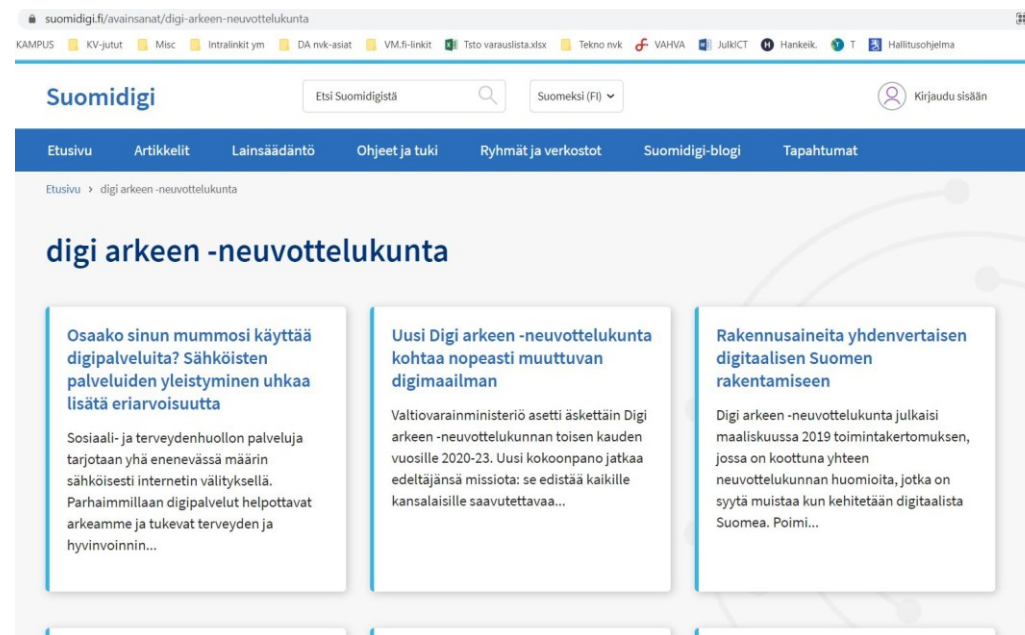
suomidigi.fi/avainsanat/digi-arkeen-neuvottelukunta

KAMPUS KV-jutut Misc Intralinkit ym DA nvk-asiat VM.fi-linkit Tsto varauslista.xlsx Tekno nvk VAHVA JulkICT Hankeik. T Hallitusohjelma

Suomidigi

Etsi Suomidigistä

Suomeksi (FI)

Kirjaudu sisään

Etusivu Artikkelit Lainsäädäntö Ohjeet ja tuki Ryhmät ja verkostot Suomidigi-blogi Tapahtumat

Etusivu > digi arkeen -neuvottelukunta

digi arkeen -neuvottelukunta

Osaako sinun mummosi käyttää digipalveluita? Sähköisten palveluiden yleistyminen uhkaa lisätä eriarvoisuutta

Sosiaali- ja terveydenhuollon palveluja tarjotaan yhä enenevässä määrin sähköisesti internetin välityksellä. Parhaimmillaan digipalvelut helpottavat arkeamme ja tukevat terveyden ja hyvinvoinnin...

Uusi Digi arkeen -neuvottelukunta kohtaa nopeasti muuttuvan digimaailman

Valtiovarainministeriö asetti äskettäin Digi arkeen -neuvottelukunnan toisen kauden vuosille 2020-23. Uusi kokoonpano jatkaa edeltäjänsä missiota: se edistää kaikille kansalaisille saavutettavaa...

Rakennusaineita yhdenvertaisen digitaalisen Suomen rakentamiseen

Digi arkeen -neuvottelukunta julkaisi maaliskuussa 2019 toimintakertomuksen, jossa on koottuna yhteen neuvottelukunnan huomioita, jotka on syytä muistaa kun kehitetään digitaalista Suomea. Poimi...